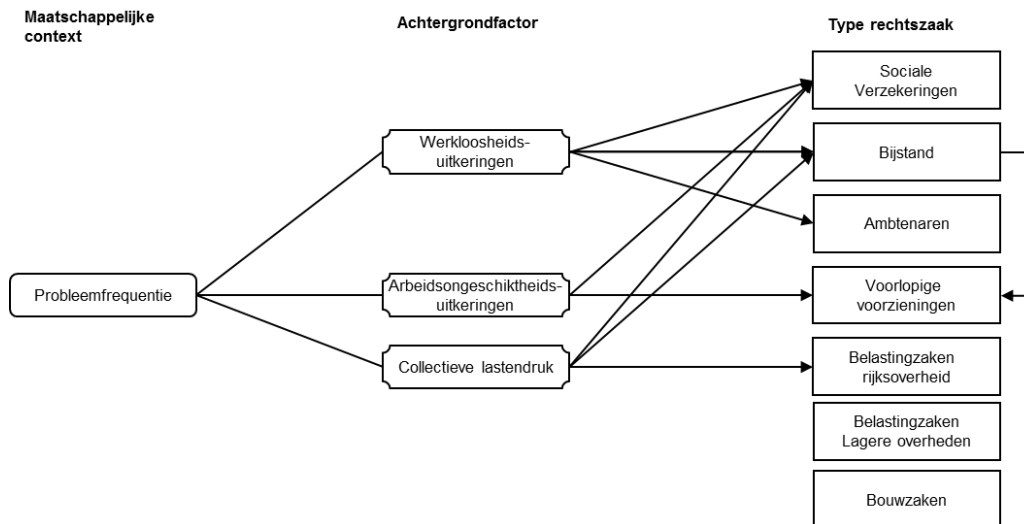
Maatschappelijke context

Achtergrondfactor

Type rechtszaak

Sociale Verzekeringen

Werkloosheidsuitkeringen

Bijstand

Ambtenaren

Probleemfrequentie

Arbeidsongeschiktheidsuitkeringen

Voorlopige voorzieningen

Collectieve lastendruk

Belastingzaken rijksoverheid

Belastingzaken Lagere overheden

Bouwzaken